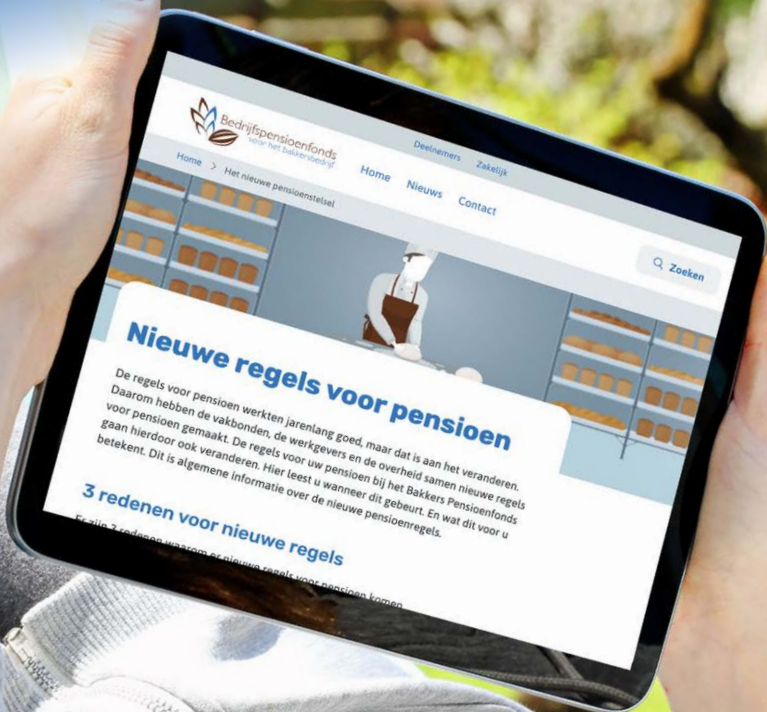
Bedrijfspensioenfonds
voor het bakkersbedrijf

Deelnemers Zakelijk

Home Nieuws Contact

Home > Het nieuwe pensioenstelsel

Zoeken

Nieuwe regels voor pensioen

De regels voor pensioen werkten jarenlang goed, maar dat is aan het veranderen. Daarom hebben de vakbonden, de werkgevers en de overheid samen nieuwe regels voor pensioen gemaakt. De regels voor uw pensioen bij het Bakkers Pensioenfonds gaan hierdoor ook veranderen. Hier leest u wanneer dit gebeurt. En wat dit voor u betekent. Dit is algemene informatie over de nieuwe pensioenregels.

3 redenen voor nieuwe regels

Er zijn 3 redenen waarom er nieuwe regels voor pensioen komen.